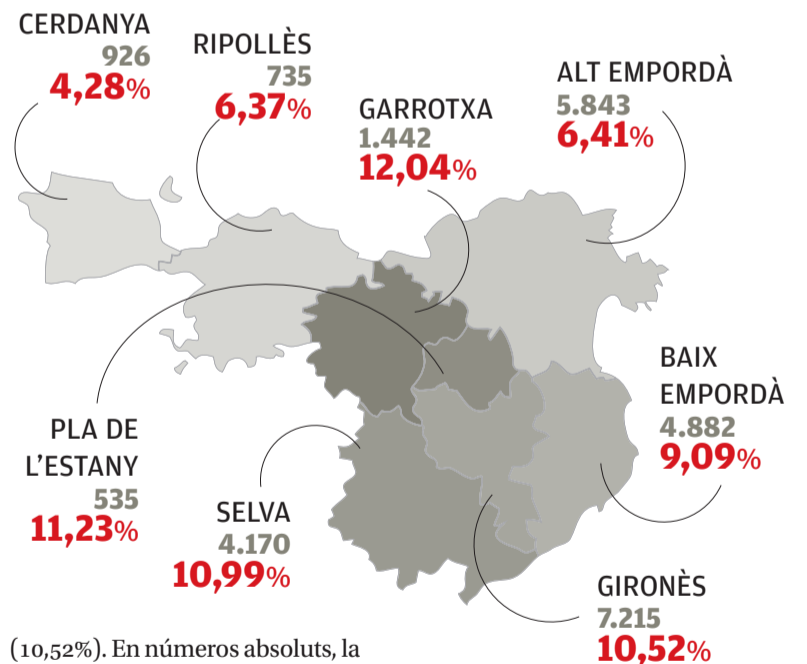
CERDANYA
926
4,28%

RIPOLLÈS
735
6,37%

GARROTXA
1.442
12,04%

ALT EMPORDÀ
5.843
6,41%

BAIX EMPORDÀ
4.882
9,09%

PLA DE L'ESTANY
535
11,23%

SELVA
4.170
10,99%

GIRONÈS
7.215
10,52%

(10,52%). En números absoluts, la